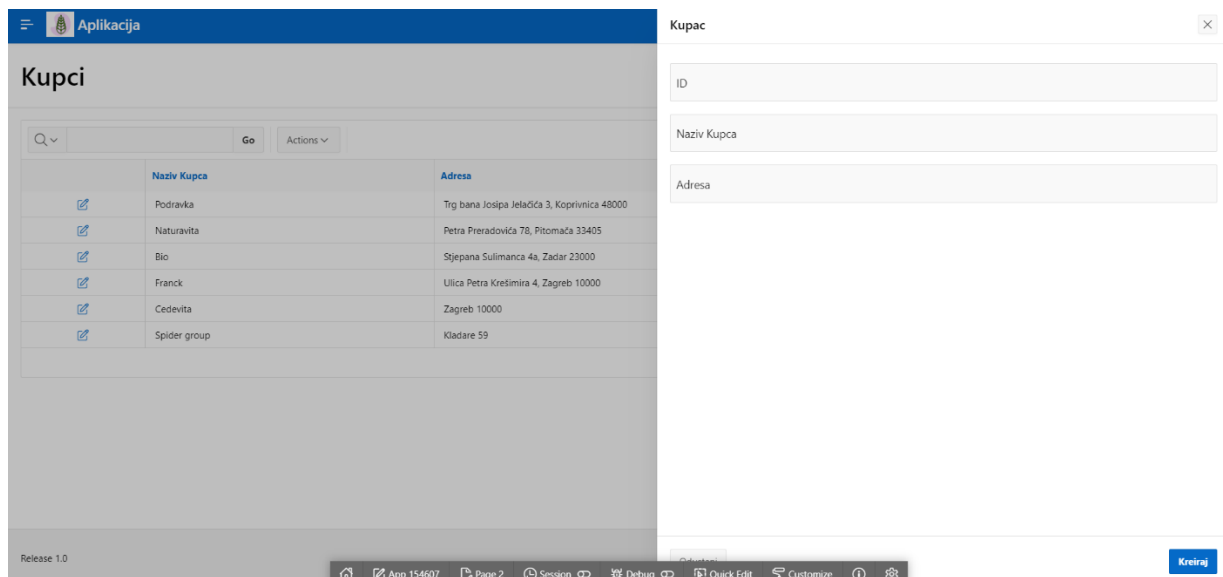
Aplikacija

Kupci

Go Actions

| | Naziv Kupca | Adresa |
|---|---|---|
| | Podravka | Trg bana Josipa Jelačića 3, Koprivnica 48000 |
| | Naturavita | Petra Preradovića 78, Pitomača 33405 |
| | Bio | Stjepana Sulimanca 4a, Zadar 23000 |
| | Franck | Ulica Petra Krešimira 4, Zagreb 10000 |
| | Cedevita | Zagreb 10000 |
| | Spider group | Kladare 59 |

Release 1.0

App 154607 Page 2 Session Debug Quick Edit Customize

Kupac

ID

Naziv Kupca

Adresa

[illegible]

Kreiraj